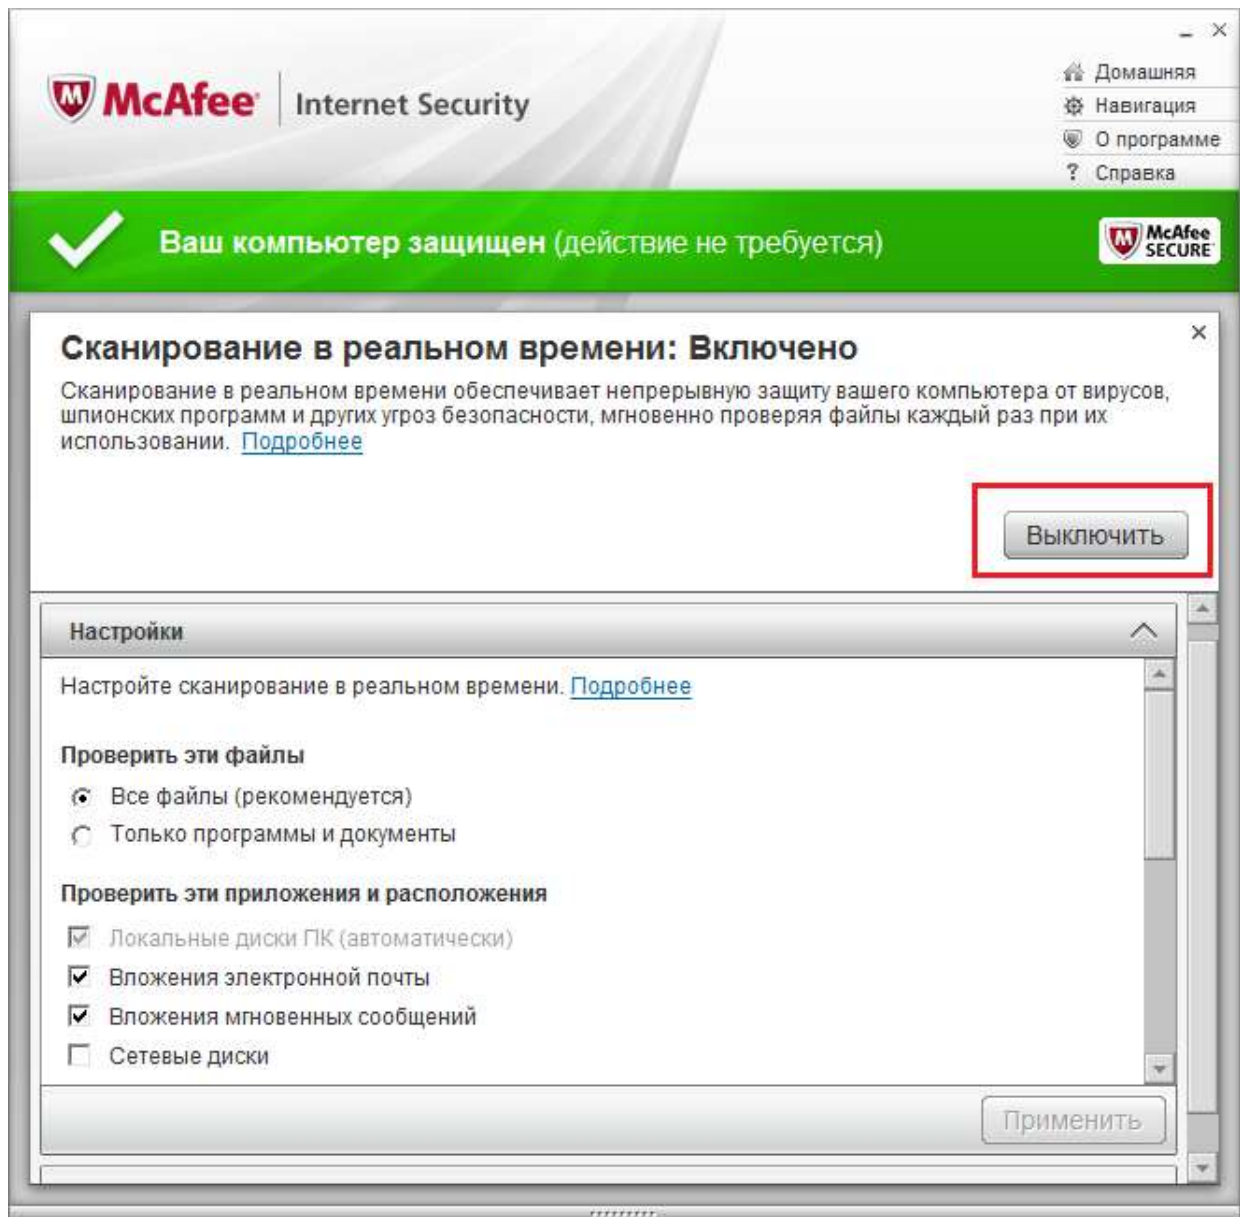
McAfee | Internet Security

Домашняя
Навигация
О программе
Справка

Ваш компьютер защищен (действие не требуется)

McAfee SECURE

Сканирование в реальном времени: Включено

Сканирование в реальном времени обеспечивает непрерывную защиту вашего компьютера от вирусов, шпионских программ и других угроз безопасности, мгновенно проверяя файлы каждый раз при их использовании. Подробнее

Выключить

Настройки

Настройте сканирование в реальном времени. Подробнее

Проверить эти файлы

Все файлы (рекомендуется)
Только программы и документы

Проверить эти приложения и расположения

Локальные диски ПК (автоматически)
Вложения электронной почты
Вложения мгновенных сообщений
Сетевые диски

Применить